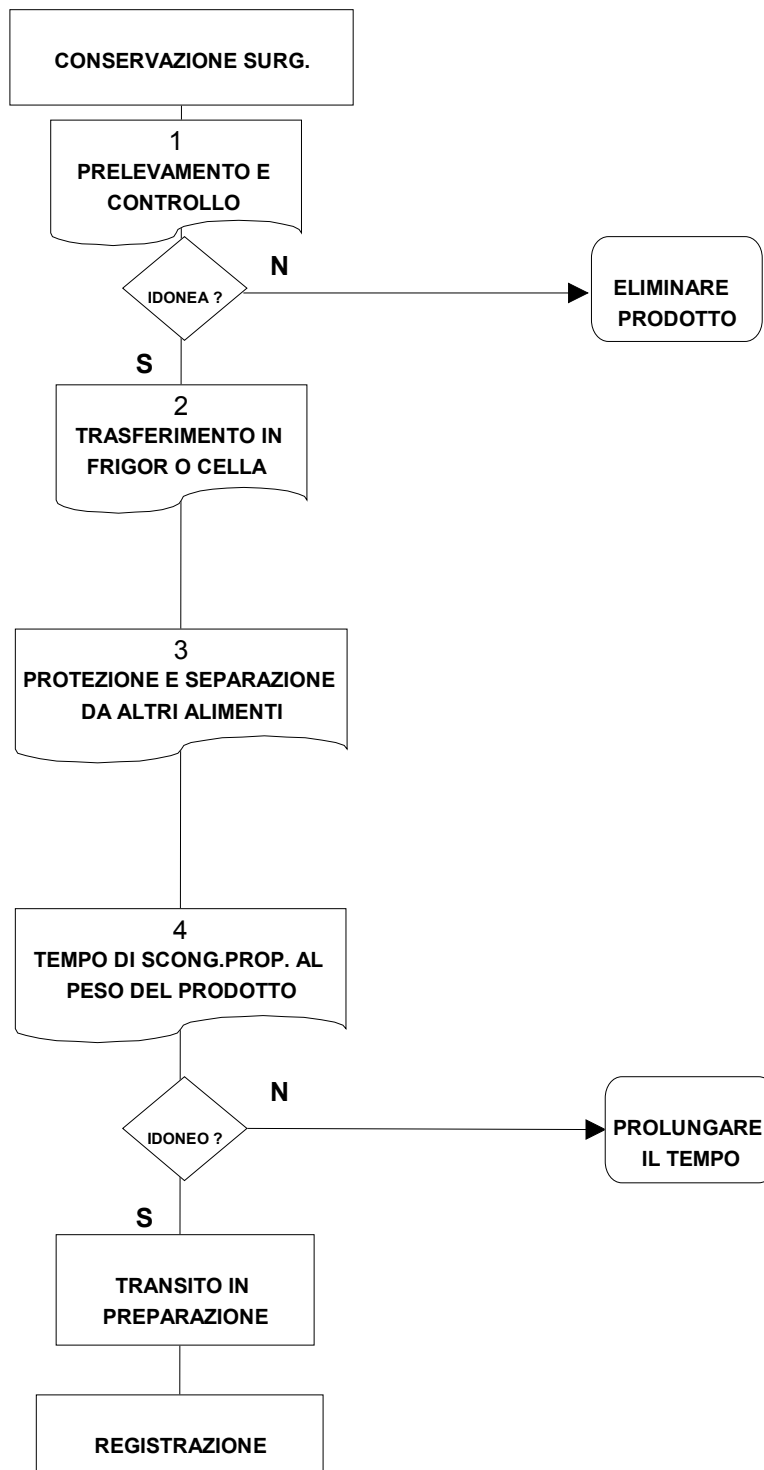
CONSERVAZIONE SURG.

1
PRELEVAMENTO E CONTROLLO

IDONEA ?

N

ELIMINARE PRODOTTO

S

2
TRASFERIMENTO IN FRIGOR O CELLA

3
PROTEZIONE E SEPARAZIONE DA ALTRI ALIMENTI

4
TEMPO DI SCONG.PROP. AL PESO DEL PRODOTTO

IDONEO ?

N

PROLUNGARE IL TEMPO

S

TRANSITO IN PREPARAZIONE

REGISTRAZIONE